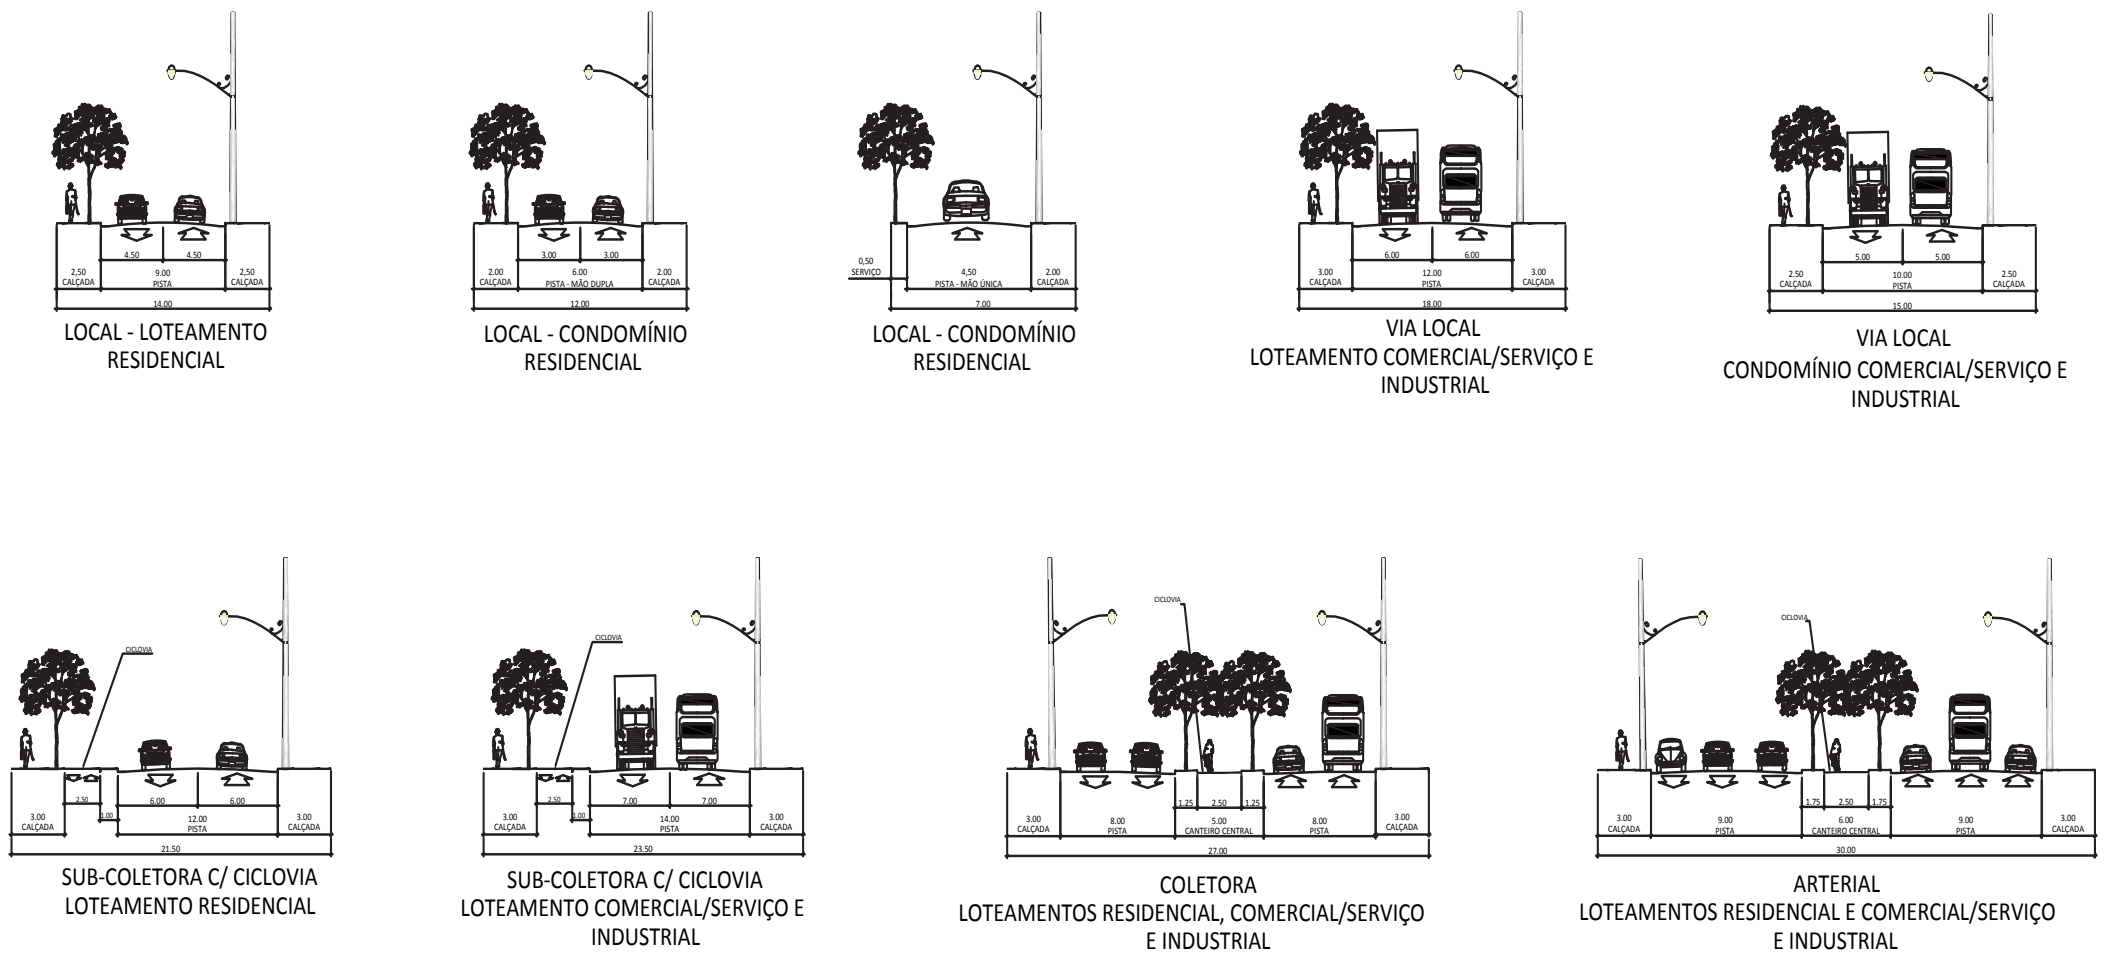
4.50 4.50
2,50 CALÇADA
9.00 PISTA
2,50 CALÇADA
14.00

LOCAL - LOTEAMENTO RESIDENCIAL

3.00 3.00
2.00 CALÇADA
6.00 PISTA - MÃO DUPLA
2.00 CALÇADA
12.00

LOCAL - CONDOMÍNIO RESIDENCIAL

0,50 SERVIÇO
4,50 PISTA - MÃO ÚNICA
2.00 CALÇADA
7.00

LOCAL - CONDOMÍNIO RESIDENCIAL

6.00 6.00
3.00 CALÇADA
12.00 PISTA
3.00 CALÇADA
18.00

VIA LOCAL
LOTEAMENTO COMERCIAL/SERVIÇO E INDUSTRIAL

5.00 5.00
2.50 CALÇADA
10.00 PISTA
2.50 CALÇADA
15.00

VIA LOCAL
CONDOMÍNIO COMERCIAL/SERVIÇO E INDUSTRIAL

CICLOVIA
2.50
6.00 6.00
3.00 CALÇADA
1.00
12.00 PISTA
3.00 CALÇADA
21.50

SUB-COLETORA C/ CICLOVIA
LOTEAMENTO RESIDENCIAL

CICLOVIA
2.50
7.00 7.00
3.00 CALÇADA
1.00
14.00 PISTA
3.00 CALÇADA
23.50

SUB-COLETORA C/ CICLOVIA
LOTEAMENTO COMERCIAL/SERVIÇO E INDUSTRIAL

CICLOVIA
1.25 2.50 1.25
3.00 CALÇADA
8.00 PISTA
5.00 CANTEIRO CENTRAL
8.00 PISTA
3.00 CALÇADA
27.00

COLETORA
LOTEAMENTOS RESIDENCIAL, COMERCIAL/SERVIÇO E INDUSTRIAL

CICLOVIA
1.75 2.50 1.75
3.00 CALÇADA
9.00 PISTA
6.00 CANTEIRO CENTRAL
9.00 PISTA
3.00 CALÇADA
30.00

ARTERIAL
LOTEAMENTOS RESIDENCIAL E COMERCIAL/SERVIÇO E INDUSTRIAL